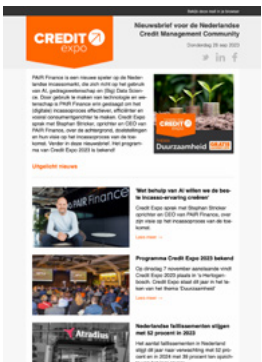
Bekijk deze mail in je browser

CREDIT expo

Nieuwsbrief voor de Nederlandse Credit Management Community
Donderdag 28 sep 2023

PAIR Finance is een nieuwe speler op de Nederlandse incassomarkt, die zich richt op het gebruik van AI, gedragswetenschap en (Big) Data Science. Door gebruik te maken van technologie en wetenschap is PAIR Finance erin geslaagd om het (digitale) incassoproces effectiever, efficiënter en vooral consumentgerichter te maken. Credit Expo sprak met Stephan Stricker, oprichter en CEO van PAIR Finance, over de achtergrond, doelstellingen en hun visie op het incassoproces van de toekomst. Verder in deze nieuwsbrief: Het programma van Credit Expo 2023 is bekend!

Duurzaamheid

Uitgelicht nieuws

'Met behulp van AI willen we de beste incasso-ervaring creëren'
Credit Expo sprak met Stephan Stricker oprichter en CEO van PAIR Finance, over zijn visie op het incassoproces van de toekomst.
Lees meer »

Programma Credit Expo 2023 bekend
Op dinsdag 7 november aanstaande vindt Credit Expo 2023 plaats in 's-Hertogenbosch. Credit Expo staat dit jaar in het teken van het thema 'Duurzaamheid'.
Lees meer »

Nederlandse faillissementen stijgen met 52 procent in 2023
Het aantal faillissementen in Nederland stijgt dit jaar naar verwachting met 52 procent en in 2024 met 36 procent ten opzichte